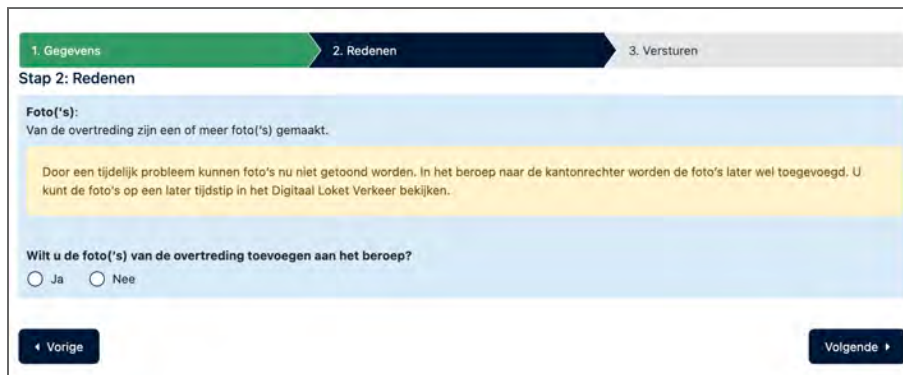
1. Gegevens

2. Redenen

3. Versturen

Stap 2: Redenen

Foto('s):
Van de overtreding zijn een of meer foto('s) gemaakt.

Door een tijdelijk probleem kunnen foto's nu niet getoond worden. In het beroep naar de kantonrechter worden de foto's later wel toegevoegd. U kunt de foto's op een later tijdstip in het Digitaal Loket Verkeer bekijken.

Wilt u de foto('s) van de overtreding toevoegen aan het beroep?

Ja

Nee

◂ Vorige

Volgende ▸